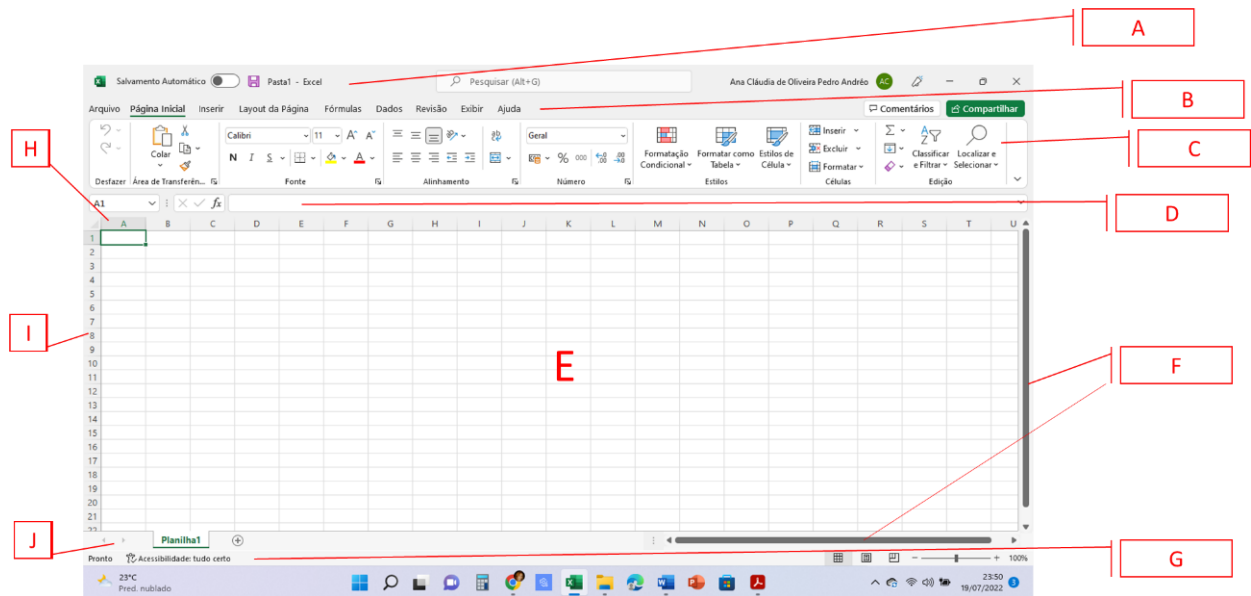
A

Salvamento Automático Pasta1 - Excel
Pesquisar (Alt+G)
Ana Cláudia de Oliveira Pedro Andréo AC

Arquivo Página Inicial Inserir Layout da Página Fórmulas Dados Revisão Exibir Ajuda
Comentários Compartilhar

B

C

H

Colar
Desfazer Área de Transferên...
Calibri 11
N I S
Fonte
Alinhamento
Geral
Número
Formatação Condicional
Formatar como Tabela
Estilos de Célula
Estilos
Inserir
Excluir
Formatar
Células
Classificar e Filtrar
Localizar e Selecionar
Edição

A1 $f_x$

D

A B C D E F G H I J K L M N O P Q R S T U
1
2
3
4
5
6
7
8
9
10
11
12
13
14
15
16
17
18
19
20
21
22

I

E

F

J

Planilha1

Pronto Acessibilidade: tudo certo
100%

G

23°C
Pred. nublado
23:50
19/07/2022